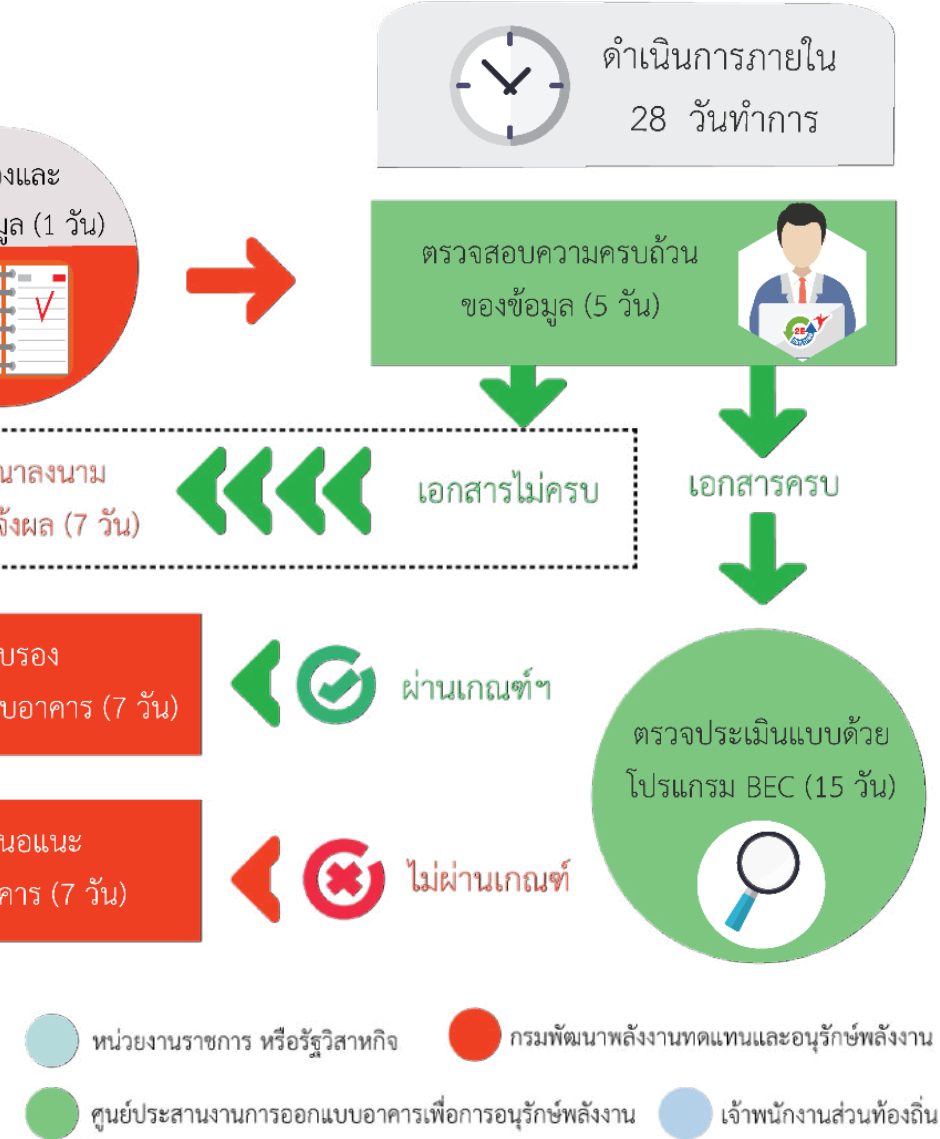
ดำเนินการภายใน
28 วันทำการ

งและ
มูล (1 วัน)

ตรวจสอบความครบถ้วน
ของข้อมูล (5 วัน)

นาลงนาม
จ้งผล (7 วัน)

เอกสารไม่ครบ

เอกสารครบ

บรอง
บอาคาร (7 วัน)

ผ่านเกณฑ์ฯ

ตรวจประเมินแบบด้วย
โปรแกรม BEC (15 วัน)

นอแนะ
คาร (7 วัน)

ไม่ผ่านเกณฑ์

หน่วยงานราชการ หรือรัฐวิสาหกิจ

กรมพัฒนาพลังงานทดแทนและอนุรักษ์พลังงาน

ศูนย์ประสานงานการออกแบบอาคารเพื่อการอนุรักษ์พลังงาน

เจ้าพนักงานส่วนท้องถิ่น